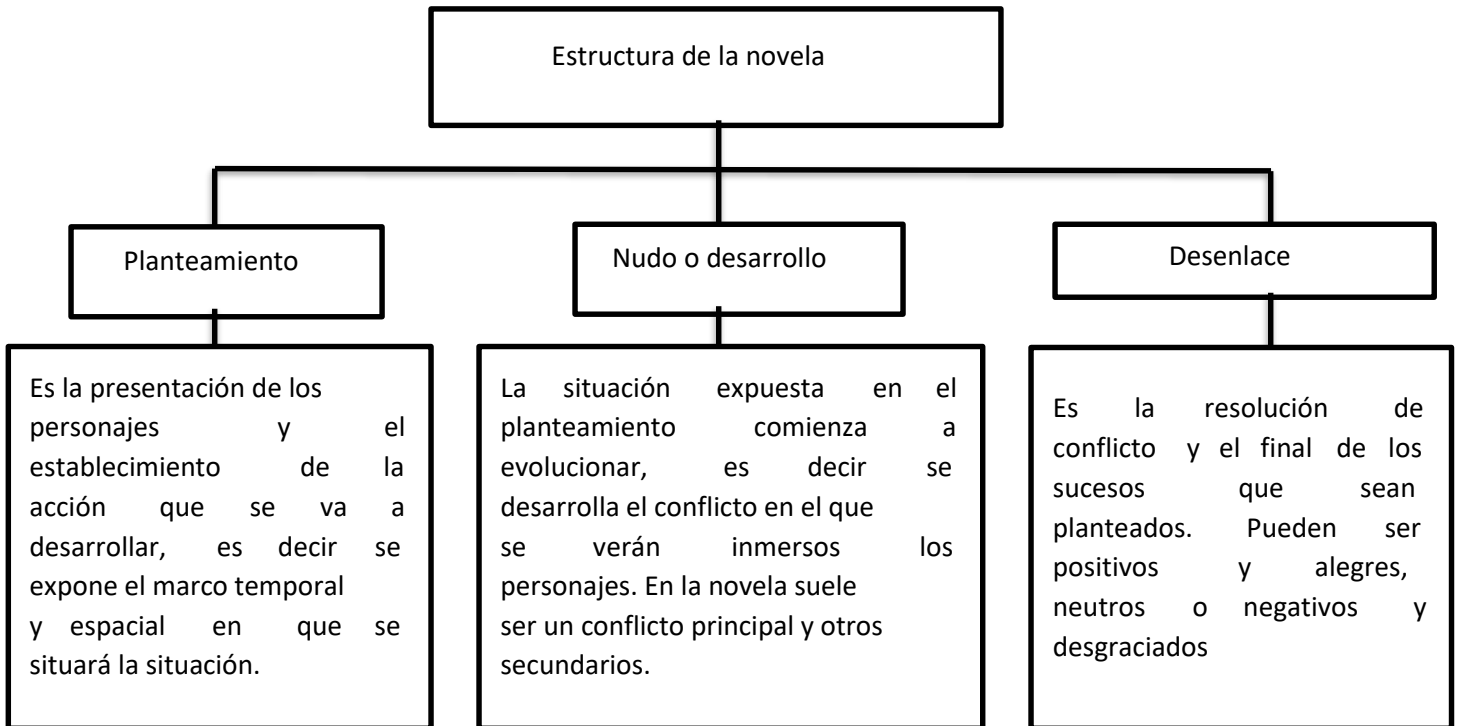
Estructura de la novela

Planteamiento

Nudo o desarrollo

Desenlace

Es la presentación de los personajes y el establecimiento de la acción que se va a desarrollar, es decir se expone el marco temporal y espacial en que se situará la situación.

La situación expuesta en el planteamiento comienza a evolucionar, es decir se desarrolla el conflicto en el que se verán inmersos los personajes. En la novela suele ser un conflicto principal y otros secundarios.

Es la resolución de conflicto y el final de los sucesos que sean planteados. Pueden ser positivos y alegres, neutros o negativos y desgraciados